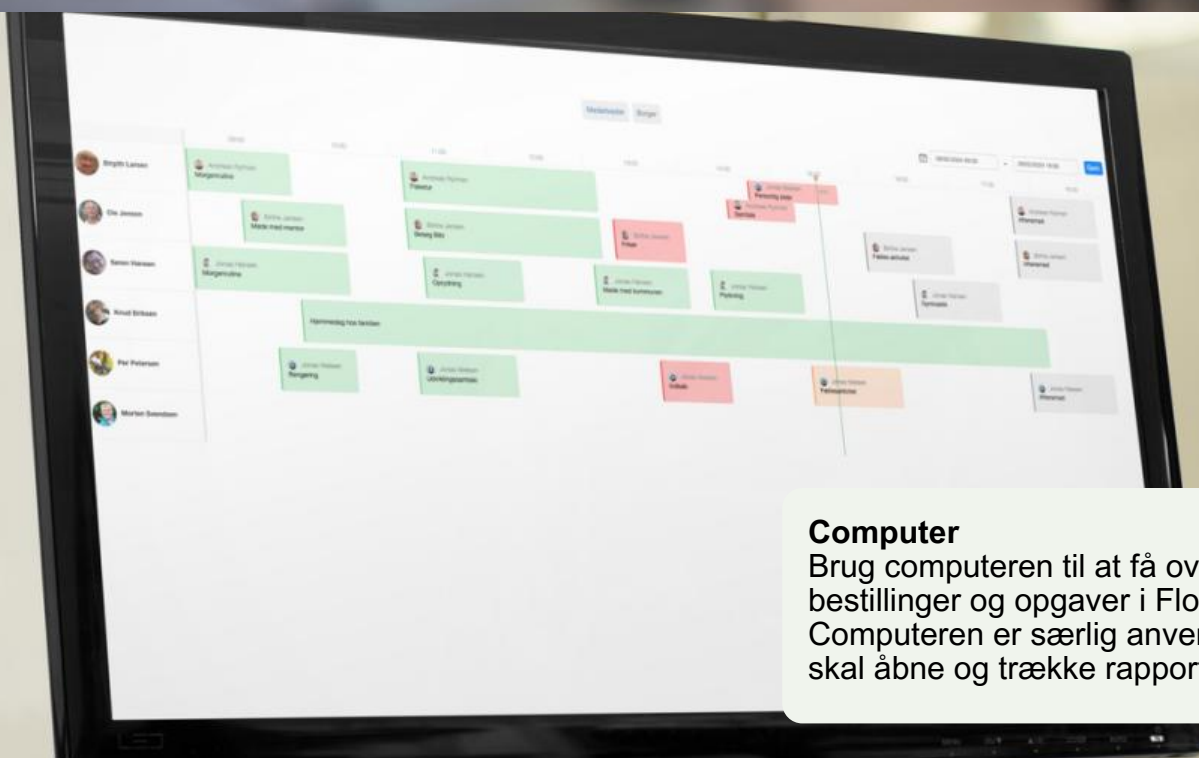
Medarbejder Borger

Birgitte Larsen
Ole Jensen
Søren Hansen
Knud Eriksen
Per Petersen
Morten Svendsen

Morgenrutine
Frokost
Møde med mentor
Indkøb
Morgenrutine
Oprydning
Møde med kommunen
Hjemmedag hos familien
Rengøring
Udviklingssamtale

Computer
Brug computeren til at få ov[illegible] bestillinger og opgaver i Flo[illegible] Computeren er særlig anve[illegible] skal åbne og trække rappor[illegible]